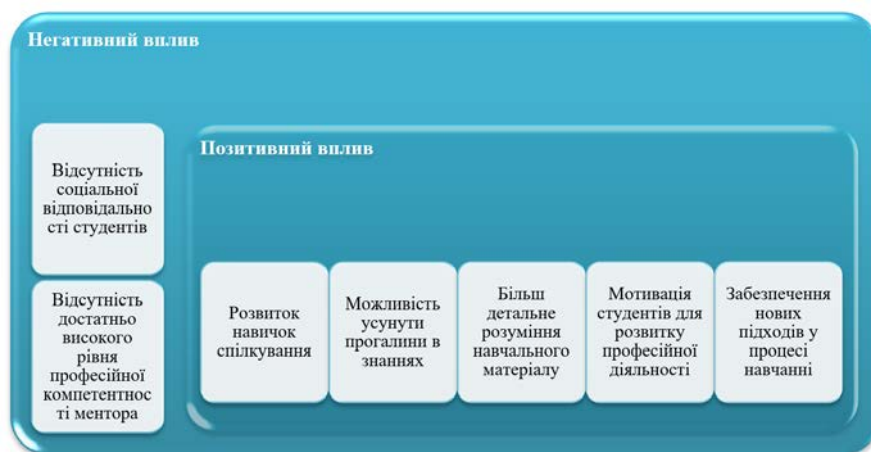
Негативний вплив

Відсутність соціальної відповідальності студентів

Відсутність достатньо високого рівня професійної компетентності ментора

Позитивний вплив

Розвиток навичок спілкування

Можливість усунути прогалини в знаннях

Більш детальне розуміння навчального матеріалу

Мотивація студентів для розвитку професійної діяльності

Забезпечення нових підходів у процесі навчанні